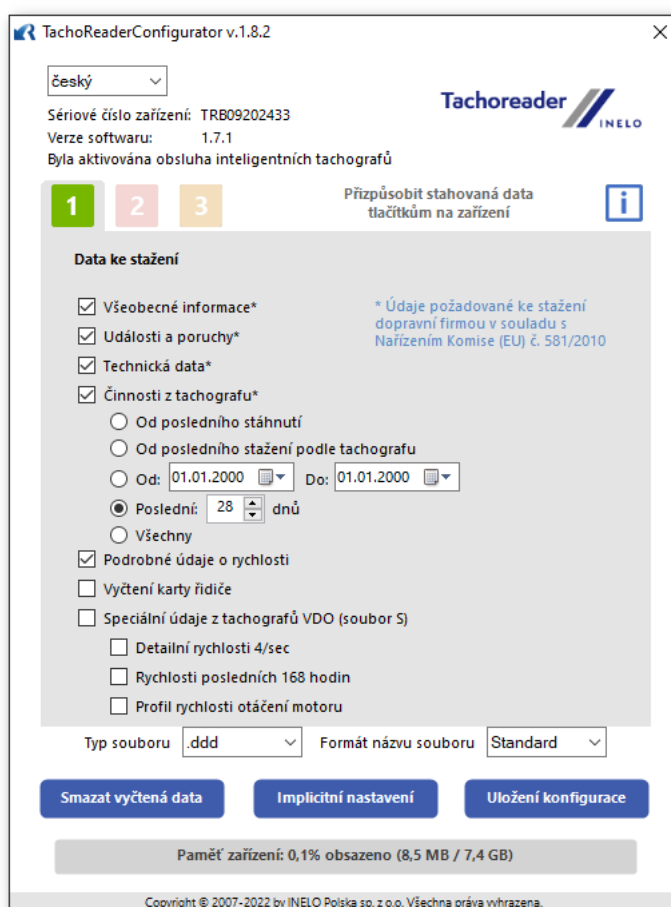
TachoReaderConfigurator v.1.8.2

český

Sériové číslo zařízení: TRB09202433
Verze softwaru: 1.7.1
Byla aktivována obsluha inteligentních tachografů

Tachoreader INELO

1 2 3

Přizpůsobit stahovaná data tlačítkům na zařízení

i

Data ke stažení

Všeobecné informace*
Události a poruchy*
Technická data*
Činnosti z tachografu*
Od posledního stáhnutí
Od posledního stažení podle tachografu
Od: 01.01.2000 Do: 01.01.2000
Poslední: 28 dnů
Všechny
Podrobné údaje o rychlosti
Vyčtení karty řidiče
Speciální údaje z tachografů VDO (soubor S)
Detailní rychlosti 4/sec
Rychlosti posledních 168 hodin
Profil rychlosti otáčení motoru

* Údaje požadované ke stažení dopravní firmou v souladu s Nařízením Komise (EU) č. 581/2010

Typ souboru .ddd
Formát názvu souboru Standard

Smazat vyčtená data
Implicitní nastavení
Uložení konfigurace

Paměť zařízení: 0,1% obsazeno (8,5 MB / 7,4 GB)

Copyright © 2007-2022 by INELO Polska sp. z o.o. Všechna práva vyhrazena.